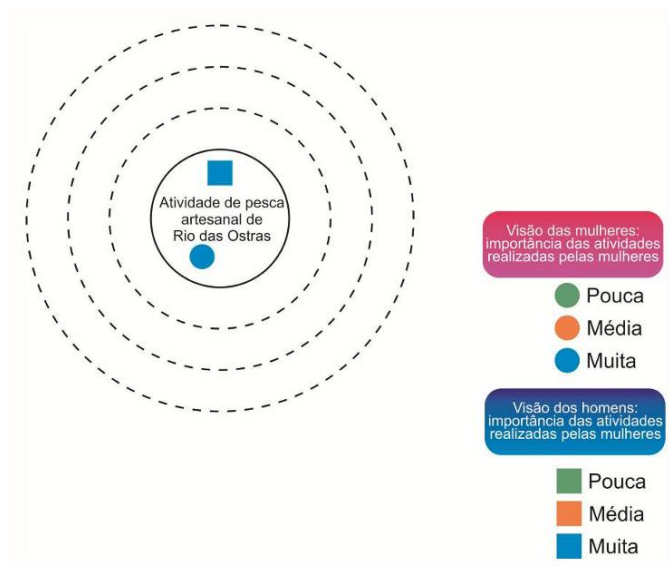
Atividade de pesca artesanal de Rio das Ostras

Visão das mulheres: importância das atividades realizadas pelas mulheres

Pouca

Média

Muita

Visão dos homens: importância das atividades realizadas pelas mulheres

Pouca

Média

Muita